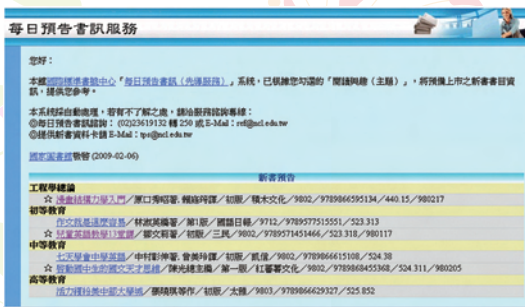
每日預告書訊服務

您好：

本館國際標準書號中心「每日預告書訊（先導服務）」系統，已依據您勾選的「閱讀興趣（主題）」，將預擬上市之新書書目資訊，提供您參考。

本系統採自動處理，若有不了解之處，請洽服務窗口專線：
◎每日預告書訊諮詢：(02)23619132 轉 250 或 E-Mail：ref@ncl.edu.tw
◎提供新書資料卡諮詢 E-Mail：tps@ncl.edu.tw

國家圖書館敬啟 (2009-02-06)

新書預告

工程學總論
☆ 漫畫情境力學入門／瀬口秀昭著；賴政祥譯／初版／積木文化／9802／9789866595134／440.15／980217

初等教育
☆ 作文就是這麼容易／林淑英編著／第1版／國語日報／9712／9789577515551／523.313
☆ 兒童英語教學引導課／謝文莉著／初版／三民／9802／9789571451466／523.318／980117

中等教育
☆ 七天學會中學英語／中村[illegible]著；曾美玲譯／初版／凱信／9802／9789866615108／524.38
☆ 智勤國中生的國文天才思維／陳光珪主編／第一版／紅螞蟻文化／9802／9789868455368／524.311／980205

高等教育
☆ 活力撰校美中部大學城／藤開琪等作／初版／文經／9803／9789866629327／525.852